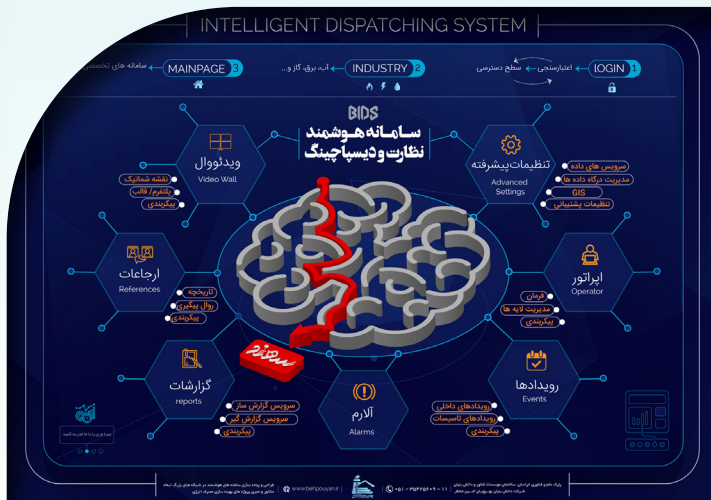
INTELLIGENT DISPATCHING SYSTEM

LOGIN 1
اعتبارسنجی
سطح دسترسی

INDUSTRY 2
آب، برق، گاز و ...

MAINPAGE 3
سامانه های تخصصی

BIDS
سامانه هوشمند نظارت و دیسپاچینگ

ویدئووال
Video Wall
نقشه شماتیک
پلتفرم/ قالب
پیکربندی

تنظیمات پیشرفته
Advanced Settings
سرویس های داده
مدیریت درگاه داده ها
GIS
تنظیمات پشتیبانی

ارجاعات
References
تاریخچه
روال پیگیری
پیکربندی

اپراتور
Operator
فرمان
مدیریت لایه ها
پیکربندی

گزارشات
reports
سرویس گزارش ساز
سرویس گزارش گیر
پیکربندی

آلارم
Alarms

رویدادها
Events
رویدادهای داخلی
رویدادهای تاسیسات
پیکربندی

بهپویان

www.behpouyan.ir